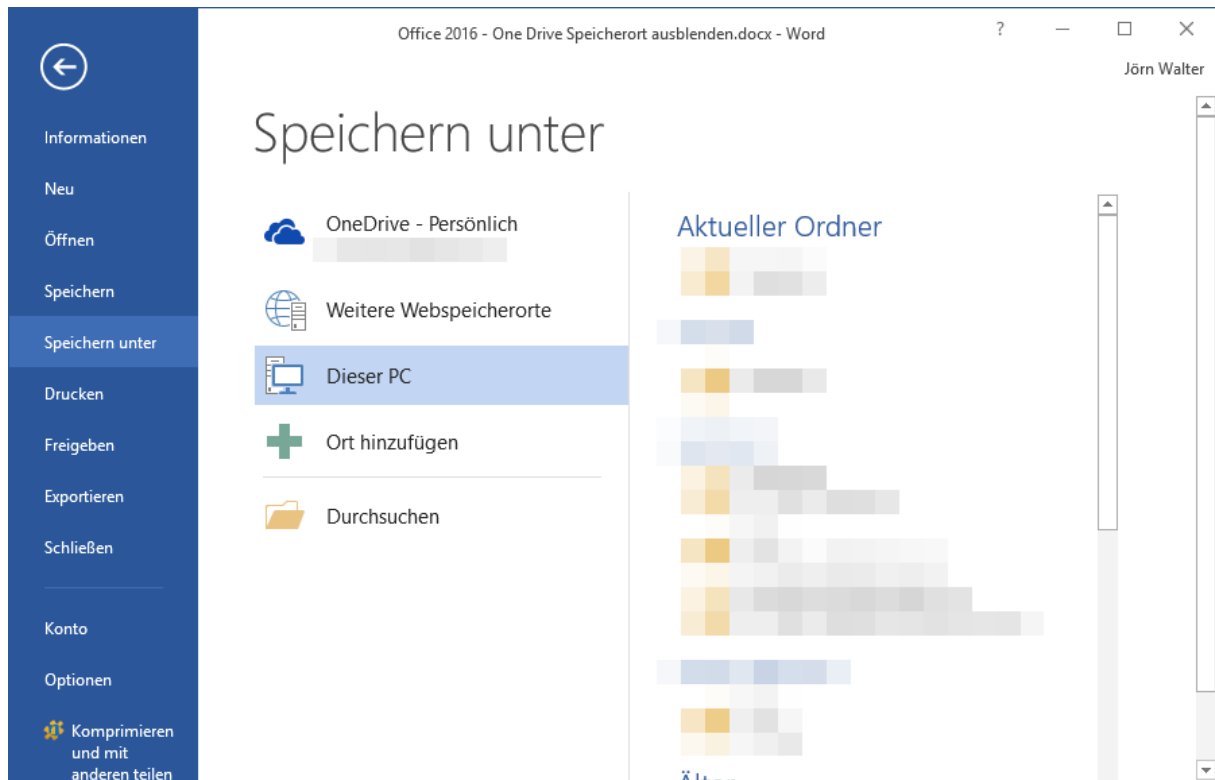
Office 2016 - One Drive Speicherort ausblenden.docx - Word

?

Jörn Walter

Informationen

Neu

Öffnen

Speichern

Speichern unter

Drucken

Freigeben

Exportieren

Schließen

Konto

Optionen

Komprimieren und mit anderen teilen

Speichern unter

OneDrive - Persönlich

Weitere Webspeicherorte

Dieser PC

Ort hinzufügen

Durchsuchen

Aktueller Ordner

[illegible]